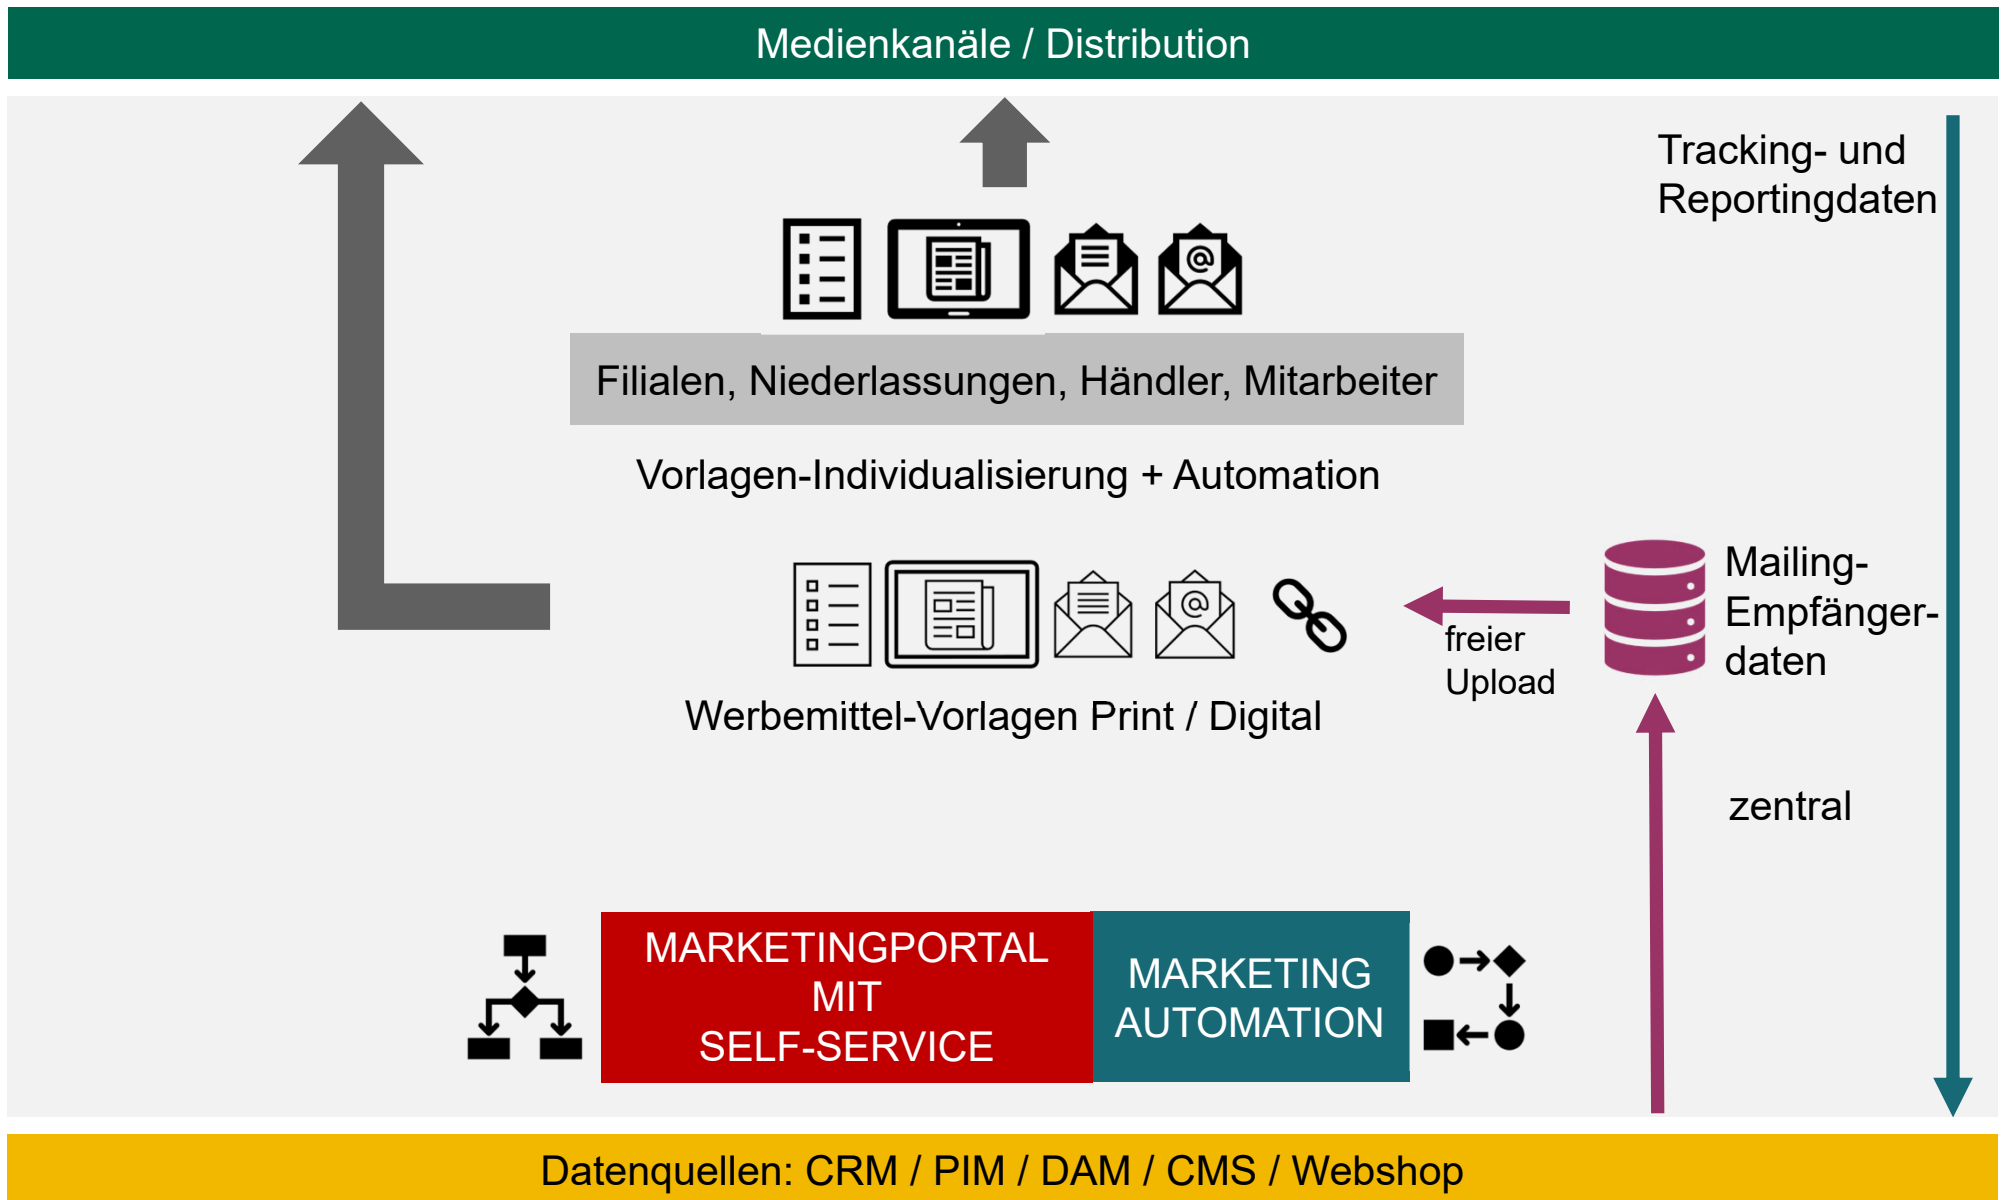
Medienkanäle / Distribution

Tracking- und Reportingdaten

Filialen, Niederlassungen, Händler, Mitarbeiter

Vorlagen-Individualisierung + Automation

Mailing-Empfänger-daten

freier Upload

Werbemittel-Vorlagen Print / Digital

zentral

MARKETINGPORTAL MIT SELF-SERVICE

MARKETING AUTOMATION

Datenquellen: CRM / PIM / DAM / CMS / Webshop